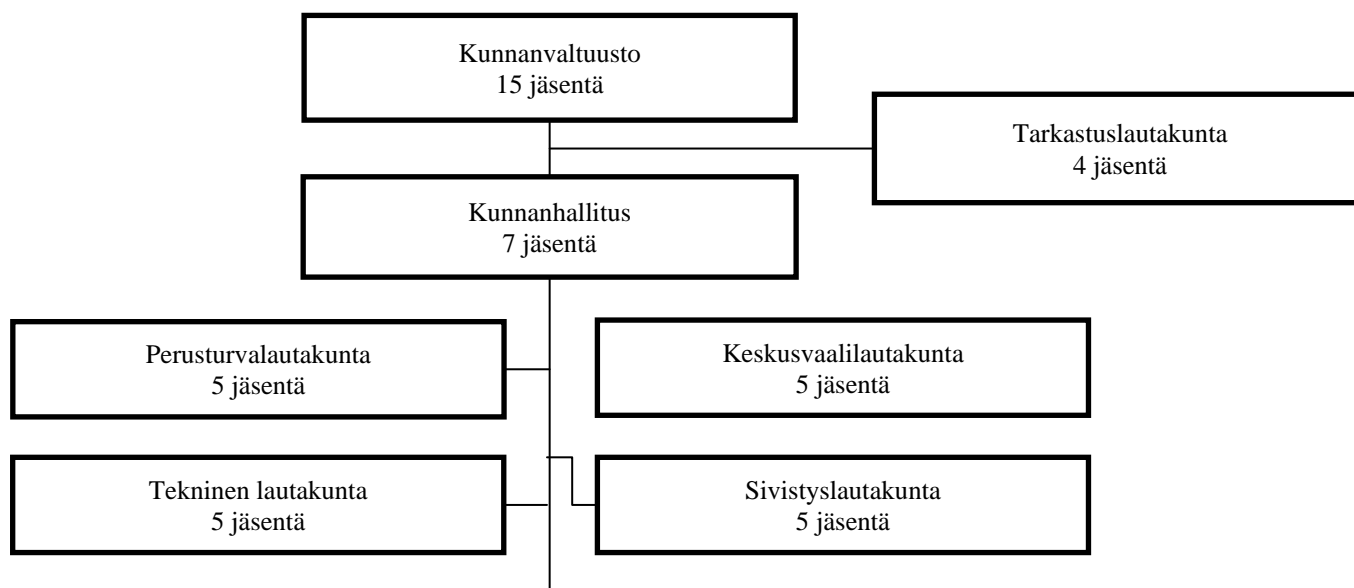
Kunnanvaltuusto
15 jäsentä

Tarkastuslautakunta
4 jäsentä

Kunnanhallitus
7 jäsentä

Perusturvalautakunta
5 jäsentä

Keskusvaalilautakunta
5 jäsentä

Tekninen lautakunta
5 jäsentä

Sivistyslautakunta
5 jäsentä